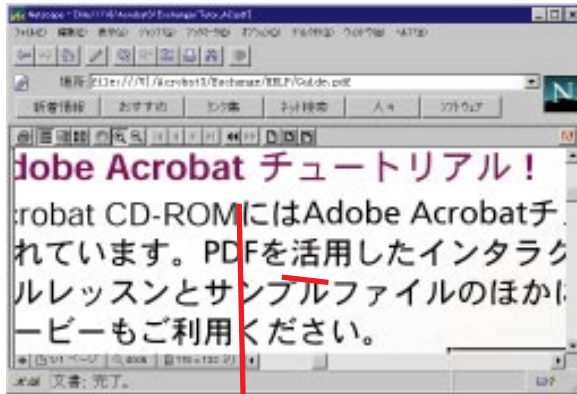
Netscape - [file:///R|/Acrobat3/Exchange/Tutor_JP.pdf]

ファイル(F) 編集(E) 表示(V) ジャンプ(G) ブックマーク(B) オプション(O) ディレクトリ(D) ウィンドウ(W) ヘルプ(H)

場所: file:///R|/Acrobat3/Exchange/HELP/Guide.pdf

新着情報 おすすめ ヒント集 ネット検索 人々 ソフトウェア

dobe Acrobat チュートリアル！

crobat CD-ROMにはAdobe Acrobatチ

れています。PDFを活用したインタラク

ルレッスンとサンプルファイルのほかに

ービーもご利用ください。

1/1 ページ 400% 

文書: 完了。